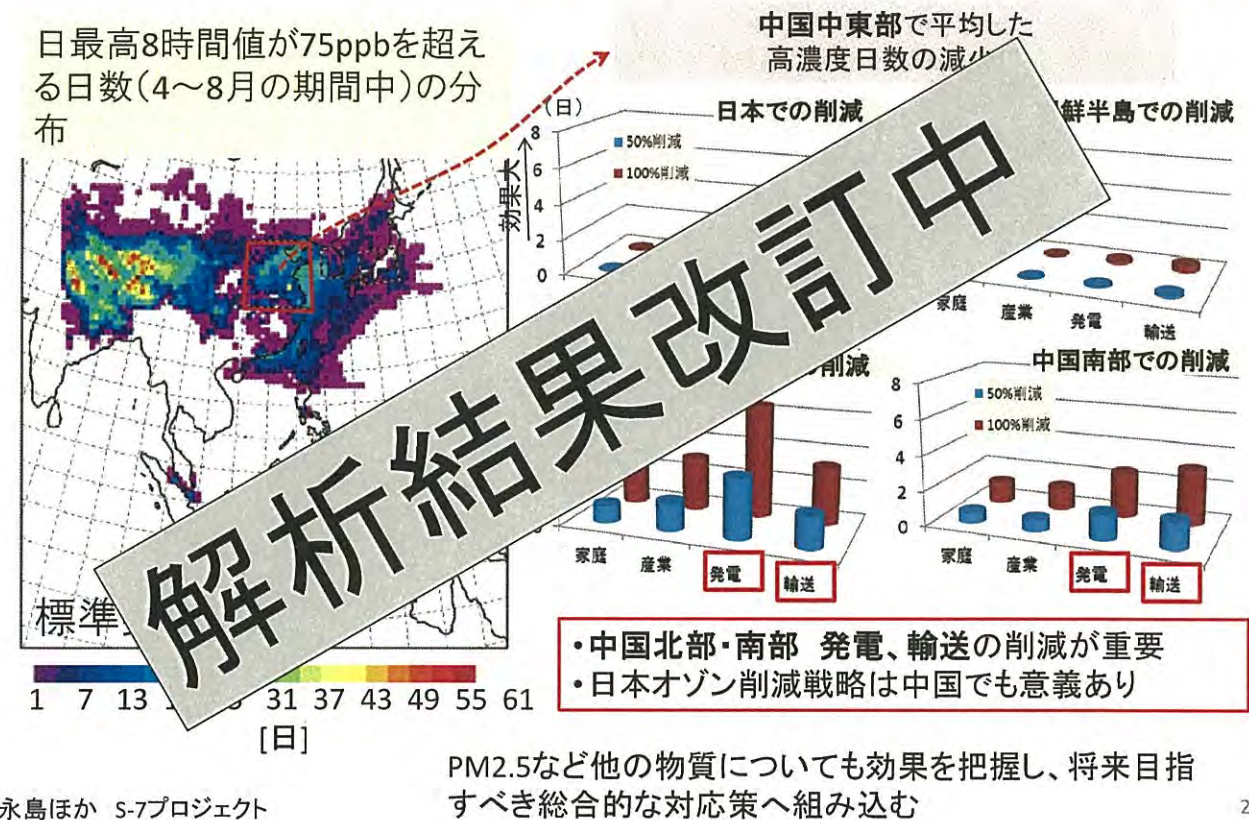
日最高8時間値が75ppbを超える日数(4～8月の期間中)の分布

中国中東部で平均した高濃度日数の減少

日本での削減

(日)
8
6
4
2
0
効果大

50%削減
100%削減

鮮半島での削減

家庭 産業 発電 輸送

での削減

中国南部での削減

8
6
4
2
0

50%削減
100%削減

家庭 産業 発電 輸送

家庭 産業 発電 輸送

解析結果改訂中

標準

1 7 13 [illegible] 31 37 43 49 55 61
[日]

・中国北部・南部 発電、輸送の削減が重要
・日本オゾン削減戦略は中国でも意義あり

PM2.5など他の物質についても効果を把握し、将来目指すべき総合的な対応策へ組み込む

永島ほか S-7プロジェクト

2